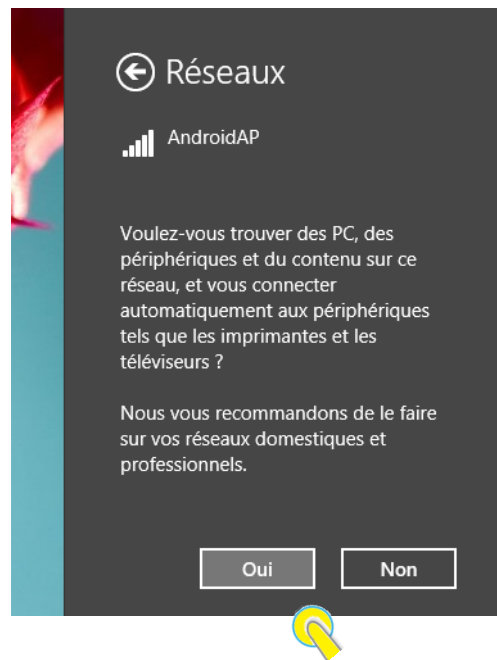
Réseaux

AndroidAP

Voulez-vous trouver des PC, des périphériques et du contenu sur ce réseau, et vous connecter automatiquement aux périphériques tels que les imprimantes et les téléviseurs ?

Nous vous recommandons de le faire sur vos réseaux domestiques et professionnels.

Oui

Non